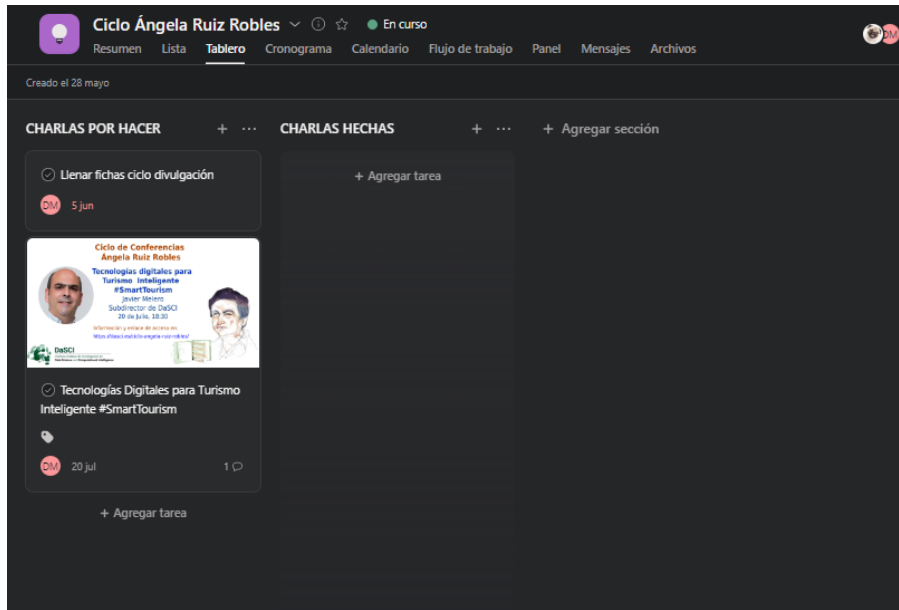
Ciclo Ángela Ruiz Robles
En curso
Resumen Lista Tablero Cronograma Calendario Flujo de trabajo Panel Mensajes Archivos
DM

Creado el 28 mayo

CHARLAS POR HACER + ···

Llenar fichas ciclo divulgación
DM 5 jun

Ciclo de Conferencias
Ángela Ruiz Robles
Tecnologías digitales para Turismo Inteligente #SmartTourism
Javier Melero
Subdirector de DaSCI
20 de Julio, 18:30
Información y enlace de acceso en:
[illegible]
DaSCI

Tecnologías Digitales para Turismo Inteligente #SmartTourism
DM 20 jul 1

+ Agregar tarea

CHARLAS HECHAS + ···
+ Agregar tarea

+ Agregar sección